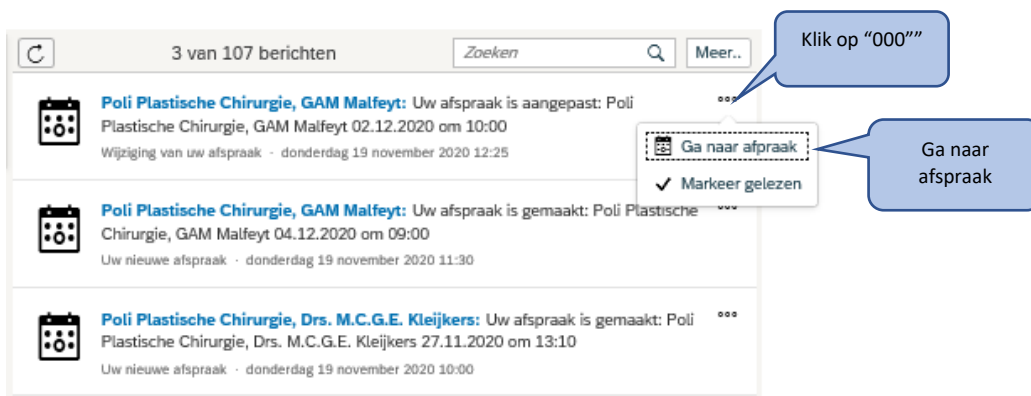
3 van 107 berichten

Zoeken

Meer..

Klik op “000””

Poli Plastische Chirurgie, GAM Malfeyt: Uw afspraak is aangepast: Poli Plastische Chirurgie, GAM Malfeyt 02.12.2020 om 10:00

Wijziging van uw afspraak · donderdag 19 november 2020 12:25

°°°

Ga naar afpraak

Markeer gelezen

Ga naar afspraak

Poli Plastische Chirurgie, GAM Malfeyt: Uw afspraak is gemaakt: Poli Plastische Chirurgie, GAM Malfeyt 04.12.2020 om 09:00

Uw nieuwe afspraak · donderdag 19 november 2020 11:30

°°°

Poli Plastische Chirurgie, Drs. M.C.G.E. Kleijkers: Uw afspraak is gemaakt: Poli Plastische Chirurgie, Drs. M.C.G.E. Kleijkers 27.11.2020 om 13:10

Uw nieuwe afspraak · donderdag 19 november 2020 10:00

°°°